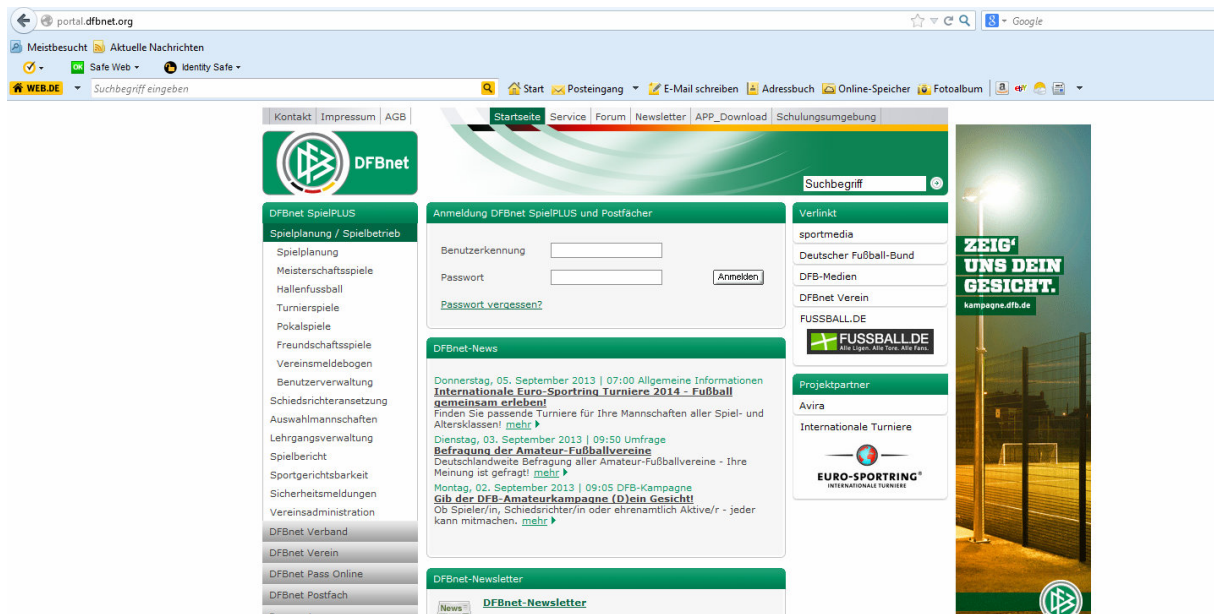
portal.dfbnet.org

Google

Meistbesucht Aktuelle Nachrichten

Safe Web ▾ Identity Safe ▾

WEB.DE Suchbegriff eingeben

Start Posteingang E-Mail schreiben Adressbuch Online-Speicher Fotoalbum

Kontakt Impressum AGB

Startseite Service Forum Newsletter APP_Download Schulungsumgebung

DFBnet

Suchbegriff

DFBnet SpielPLUS
Spielplanung / Spielbetrieb
Spielplanung
Meisterschaftsspiele
Hallenfussball
Turnierspiele
Pokalspiele
Freundschaftsspiele
Vereinsmeldebogen
Benutzerverwaltung
Schiedsrichteransetzung
Auswahlmannschaften
Lehrgangsverwaltung
Spielbericht
Sportgerichtsbarkeit
Sicherheitsmeldungen
Vereinsadministration
DFBnet Verband
DFBnet Verein
DFBnet Pass Online
DFBnet Postfach

Anmeldung DFBnet SpielPLUS und Postfächer

Benutzerkennung

Passwort

Anmelden

Passwort vergessen?

DFBnet-News

Donnerstag, 05. September 2013 | 07:00 Allgemeine Informationen
Internationale Euro-Sportring Turniere 2014 - Fußball gemeinsam erleben!
Finden Sie passende Turniere für Ihre Mannschaften aller Spiel- und Altersklassen! mehr

Dienstag, 03. September 2013 | 09:50 Umfrage
Befragung der Amateur-Fußballvereine
Deutschlandweite Befragung aller Amateur-Fußballvereine - Ihre Meinung ist gefragt! mehr

Montag, 02. September 2013 | 09:05 DFB-Kampagne
Gib der DFB-Amateurkampagne (D)ein Gesicht!
Ob Spieler/in, Schiedsrichter/in oder ehrenamtlich Aktive/r - jeder kann mitmachen. mehr

DFBnet-Newsletter

News

DFBnet-Newsletter

Verlinkt
sportmedia
Deutscher Fußball-Bund
DFB-Medien
DFBnet Verein
FUSSBALL.DE
FUSSBALL.DE
Alle Ligen. Alle Tore. Alle Fans.

Projektpartner
Avira
Internationale Turniere
EURO-SPORTRING®
INTERNATIONALE TURNIERE

ZEIG' UNS DEIN GESICHT.
kampagne.dfb.de